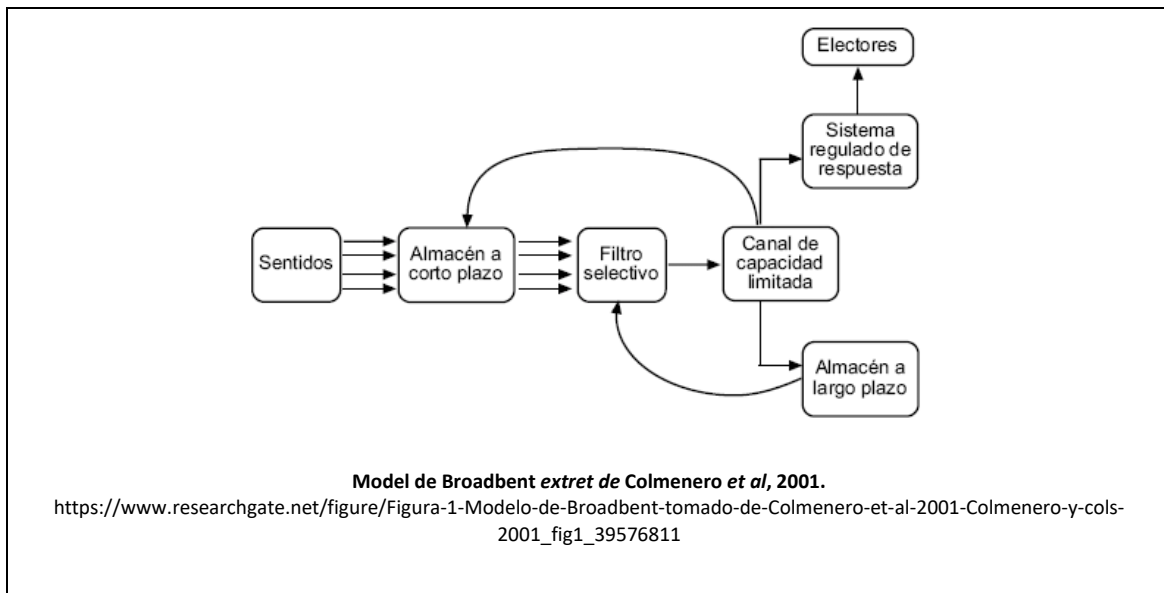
Electores

Sistema regulado de respuesta

Sentidos

Almacén a corto plazo

Filtro selectivo

Canal de capacidad limitada

Almacén a largo plazo

**Model de Broadbent *extret de* Colmenero *et al*, 2001.**
https://www.researchgate.net/figure/Figura-1-Modelo-de-Broadbent-tomado-de-Colmenero-et-al-2001-Colmenero-y-cols-2001_fig1_39576811